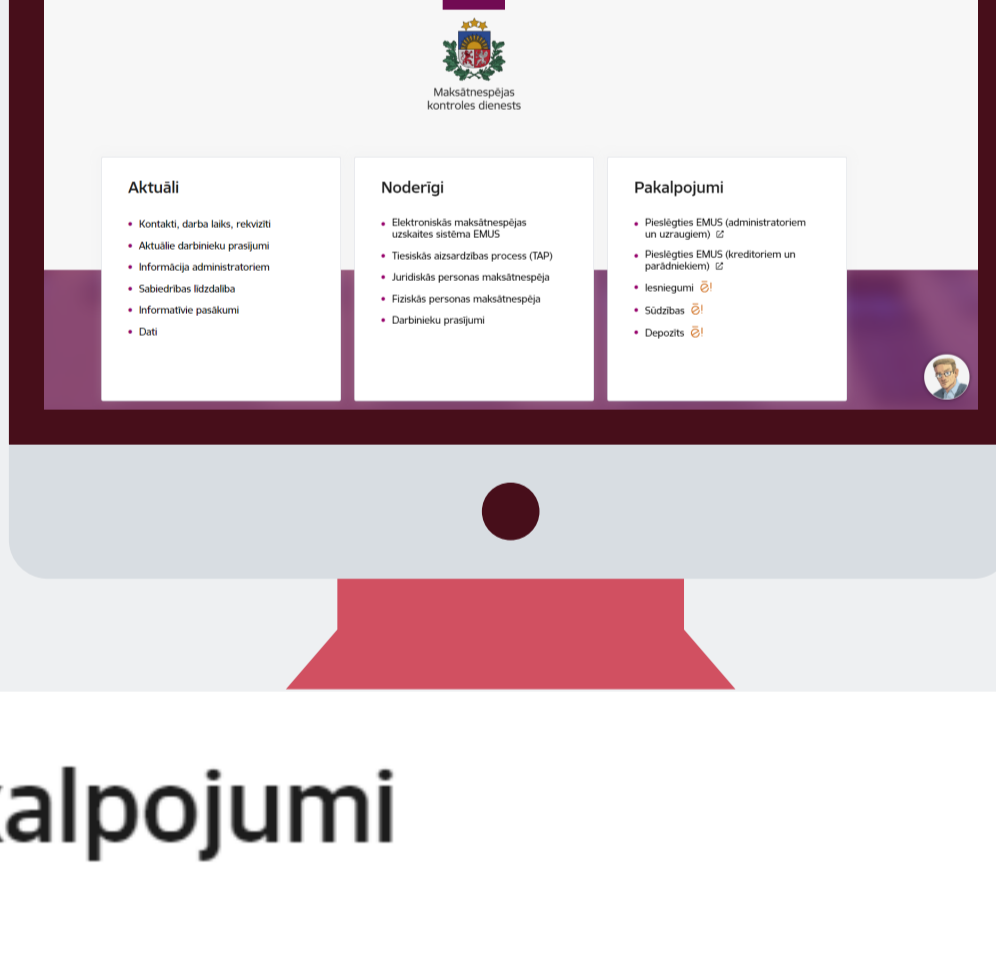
Maksātnespējas kontroles dienests

Aktuāli

- Kontakti, darba laiks, rekvizīti
- Aktuālie darbinieku prasījumi
- Informācija administratoriem
- Sabiedrības līdzdalība
- Informatīvie pasākumi
- Dati

Noderīgi

- Elektroniskās maksātnespējas uzskaites sistēma EMUS
- Tiesiskās aizsardzības process (TAP)
- Juridiskās personas maksātnespēja
- Fiziskās personas maksātnespēja
- Darbinieku prasījumi

Pakalpojumi

- Pieslēgties EMUS (administratoriem un uzraugiem)
- Pieslēgties EMUS (kreditoriem un parādniekiem)
- Iesniegumi
- Sūdzības
- Depozīts

kalpojumi